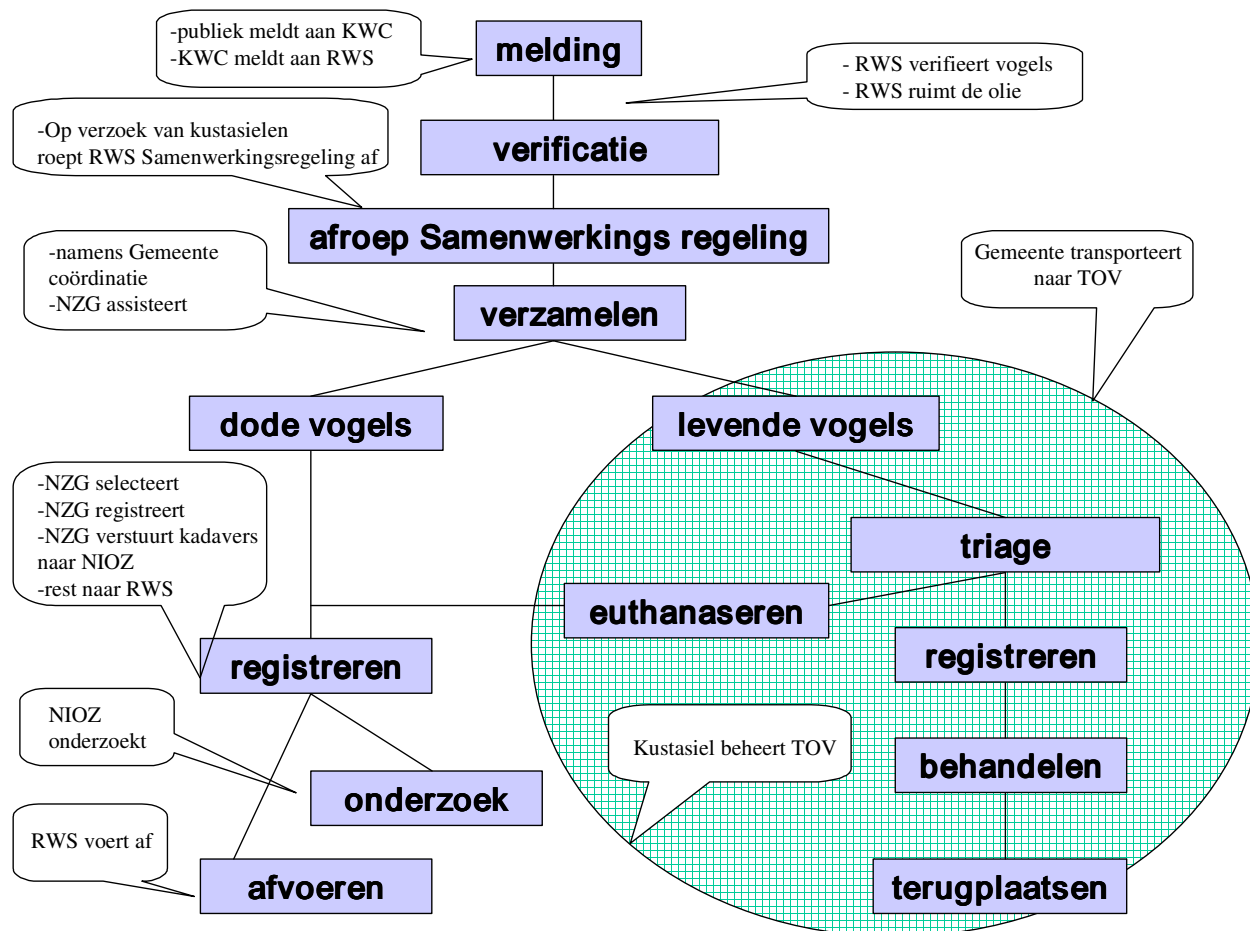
-publiek meldt aan KWC
-KWC meldt aan RWS

melding

- RWS verifieert vogels
- RWS ruimt de olie

-Op verzoek van kustasielen roept RWS Samenwerkingsregeling af

verificatie

afroep Samenwerkings regeling

-namens Gemeente coördinatie
-NZG assisteert

Gemeente transporteert naar TOV

verzamelen

dode vogels

levende vogels

-NZG selecteert
-NZG registreert
-NZG verstuurt kadavers naar NIOZ
-rest naar RWS

triage

euthanaseren

registreren

registreren

NIOZ onderzoekt

Kustasiel beheert TOV

behandelen

onderzoek

RWS voert af

afvoeren

terugplaatsen